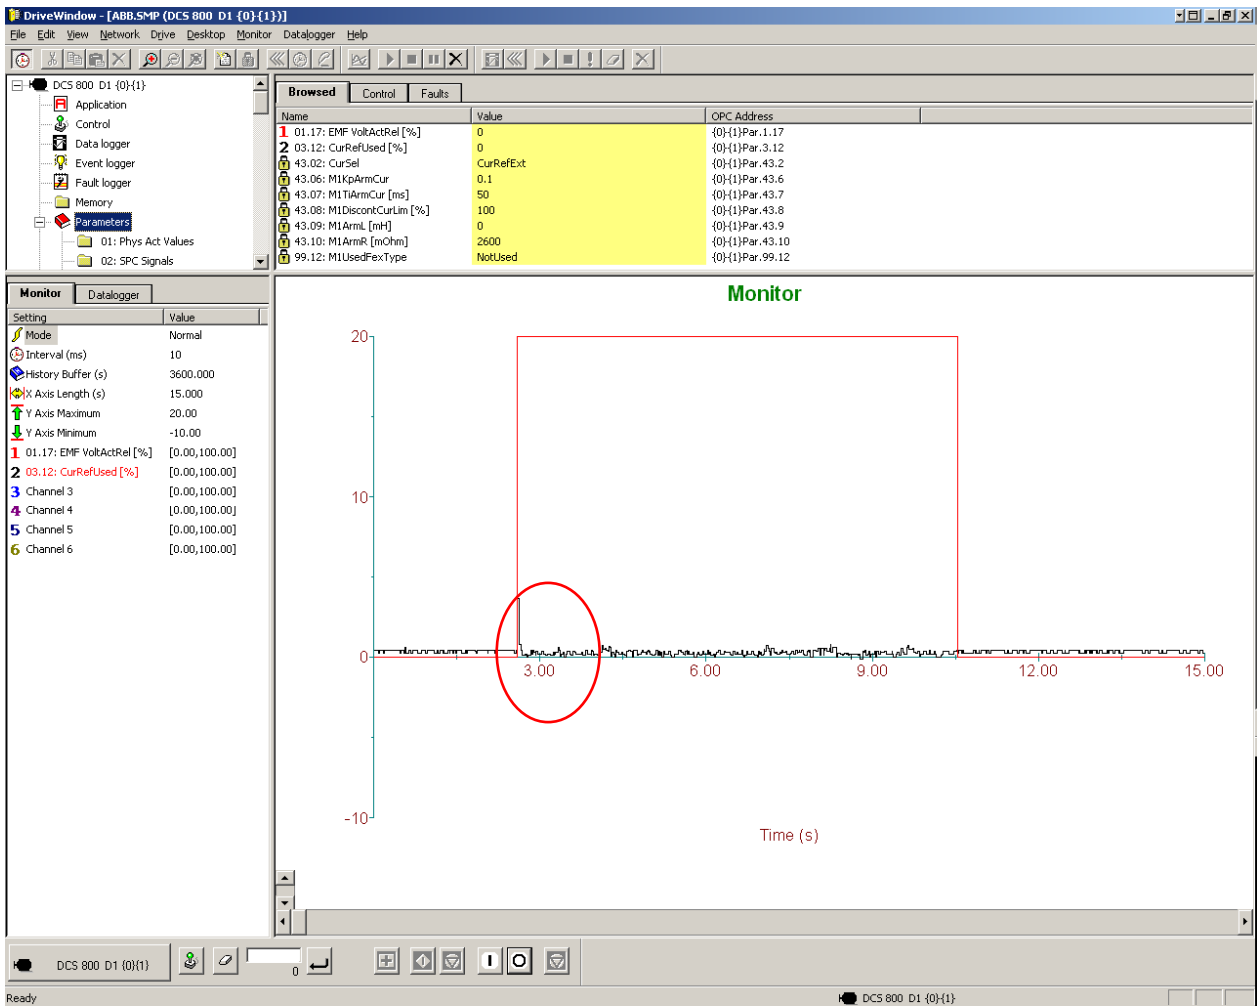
DriveWindow - [ABB.SMP (DCS 800 D1 {0}{1})]

File Edit View Network Drive Desktop Monitor Datalogger Help

DCS 800 D1 {0}{1}
Application
Control
Data logger
Event logger
Fault logger
Memory
Parameters
01: Phys Act Values
02: SPC Signals

Browsed | Control | Faults

| Name | Value | OPC Address |
|---|---|---|
| 1 01.17: EMF VoltActRel [%] | 0 | {0}{1}Par.1.17 |
| 2 03.12: CurRefUsed [%] | 0 | {0}{1}Par.3.12 |
| 43.02: CurSel | CurRefExt | {0}{1}Par.43.2 |
| 43.06: M1KpArmCur | 0.1 | {0}{1}Par.43.6 |
| 43.07: M1TiArmCur [ms] | 50 | {0}{1}Par.43.7 |
| 43.08: M1DiscontCurLim [%] | 100 | {0}{1}Par.43.8 |
| 43.09: M1ArmL [mH] | 0 | {0}{1}Par.43.9 |
| 43.10: M1ArmR [mOhm] | 2600 | {0}{1}Par.43.10 |
| 99.12: M1UsedFexType | NotUsed | {0}{1}Par.99.12 |

Monitor | Datalogger

| Setting | Value |
|---|---|
| Mode | Normal |
| Interval (ms) | 10 |
| History Buffer (s) | 3600.000 |
| X Axis Length (s) | 15.000 |
| Y Axis Maximum | 20.00 |
| Y Axis Minimum | -10.00 |
| 1 01.17: EMF VoltActRel [%] | [0.00,100.00] |
| 2 03.12: CurRefUsed [%] | [0.00,100.00] |
| 3 Channel 3 | [0.00,100.00] |
| 4 Channel 4 | [0.00,100.00] |
| 5 Channel 5 | [0.00,100.00] |
| 6 Channel 6 | [0.00,100.00] |

Monitor

20
10
0
-10
3.00 6.00 9.00 12.00 15.00
Time (s)

DCS 800 D1 {0}{1}
0

Ready
DCS 800 D1 {0}{1}